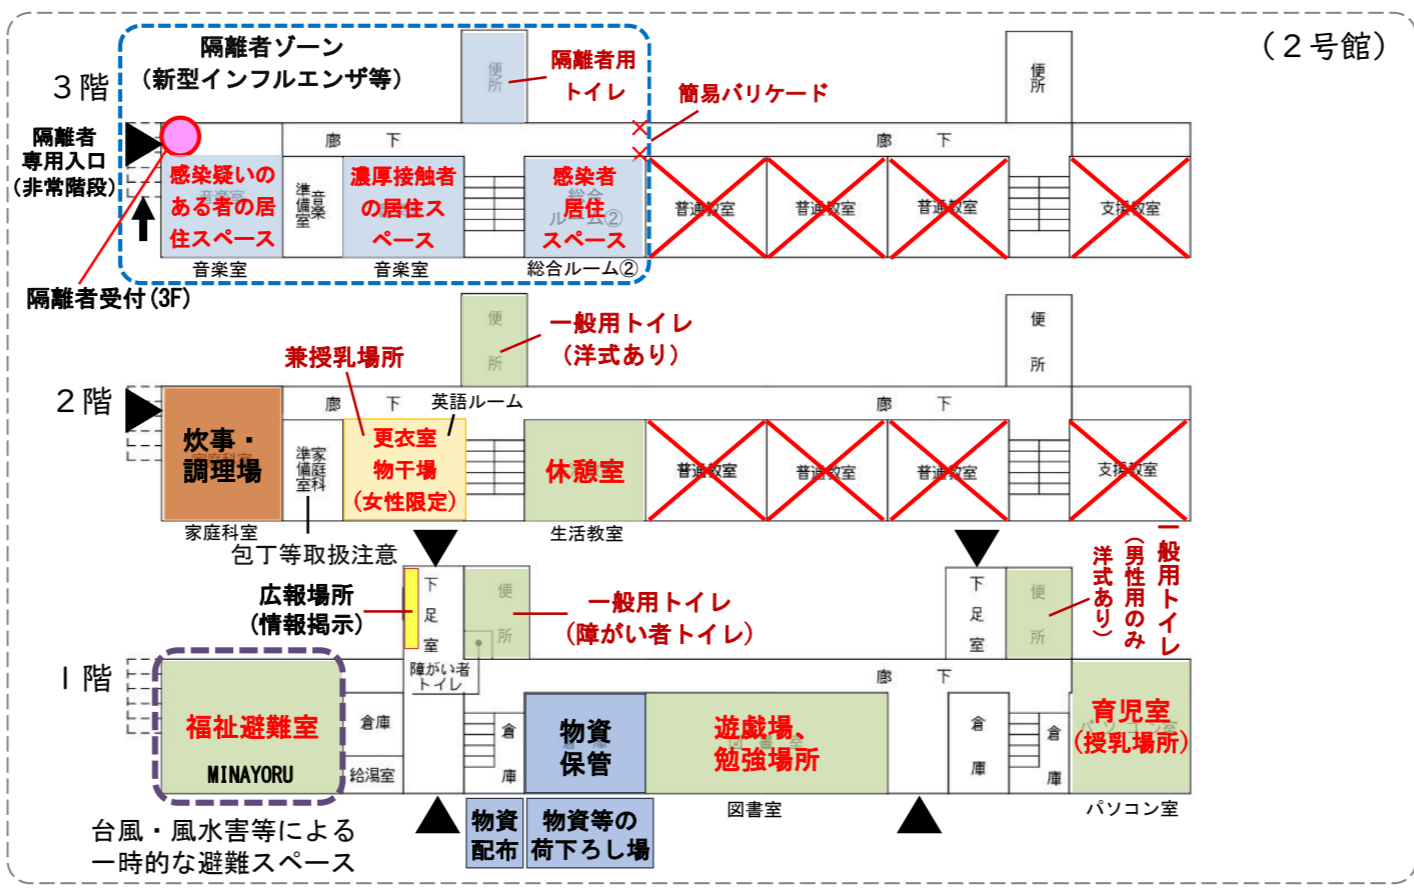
（２号館）

隔離者ゾーン
（新型インフルエンザ等）

３階

隔離者専用入口（非常階段）

便所

隔離者用トイレ

簡易バリケード

便所

廊下

廊下

感染疑いのある者の居住スペース

準備室

濃厚接触者の居住スペース

感染者居住スペース

普通教室

普通教室

普通教室

支援教室

音楽室

音楽室

総合ルーム②

隔離者受付(3F)

便所

一般用トイレ
（洋式あり）

便所

兼授乳場所

２階

廊下

英語ルーム

廊下

炊事・調理場

準備室

更衣室
物干場
（女性限定）

休憩室

普通教室

普通教室

普通教室

支援教室

家庭科室

生活教室

包丁等取扱注意

広報場所
（情報掲示）

下足室

便所

一般用トイレ
（障がい者トイレ）

下足室

便所

一般用トイレ
（男性用のみ洋式あり）

１階

障がい者トイレ

廊下

福祉避難室
MINAYORU

倉庫

給湯室

倉庫

物資保管

遊戯場、勉強場所

倉庫

倉庫

育児室
（授乳場所）

図書室

パソコン室

物資配布

物資等の荷下ろし場

台風・風水害等による
一時的な避難スペース